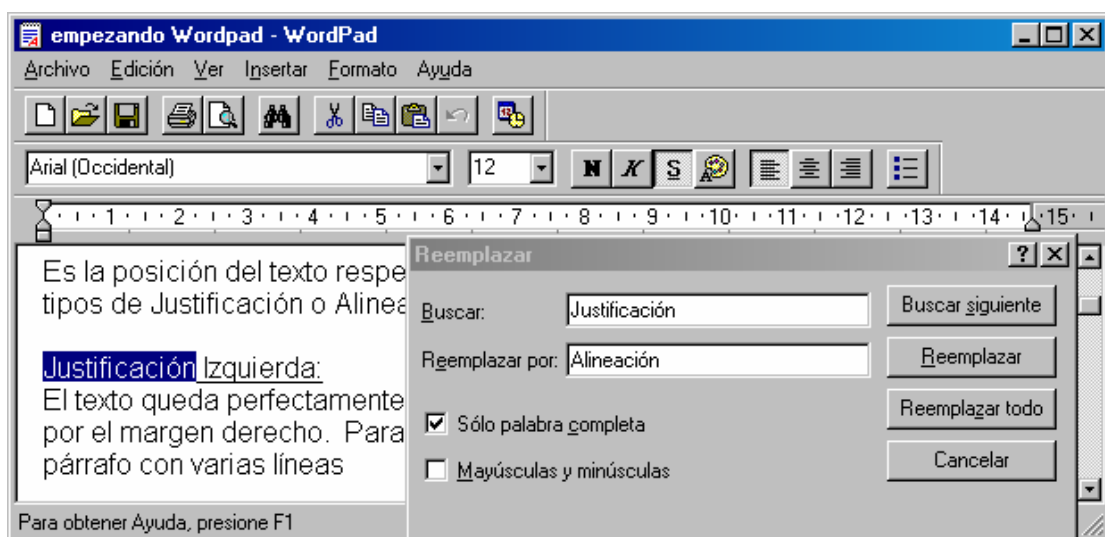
empezando Wordpad - WordPad

Archivo Edición Ver Insertar Formato Ayuda

Arial (Occidental) 12 N K S

1 2 3 4 5 6 7 8 9 10 11 12 13 14 15

Es la posición del texto respe
tipos de Justificación o Alinea

Justificación Izquierda:
El texto queda perfectamente
por el margen derecho. Para
párrafo con varias líneas

Reemplazar ? X

Buscar: Justificación

Reemplazar por: Alineación

Sólo palabra completa

Mayúsculas y minúsculas

Buscar siguiente

Reemplazar

Reemplazar todo

Cancelar

Para obtener Ayuda, presione F1